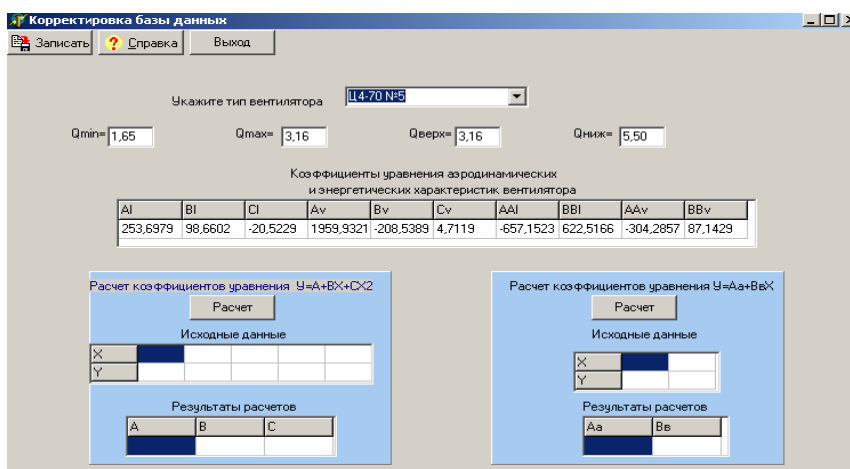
Корректировка базы данных

Записать | Справка | Выход

Укажите тип вентилятора Ц4-70 №5

Qmin= 1,65 Qmax= 3,16 Qверх= 3,16 Qниж= 5,50

Коэффициенты уравнения аэродинамических и энергетических характеристик вентилятора

| AI | BI | CI | Av | Bv | Cv | AAI | BBI | AAv | BBv |
|---|---|---|---|---|---|---|---|---|---|
| 253,6979 | 98,6602 | -20,5229 | 1959,9321 | -208,5389 | 4,7119 | -657,1523 | 622,5166 | -304,2857 | 87,1429 |

Расчет коэффициентов уравнения У=А+ВХ+СХ2

Расчет

Исходные данные

| X | | | | | |
|---|---|---|---|---|---|
| Y | | | | | |

Результаты расчетов

| A | B | C |
|---|---|---|
| | | |

Расчет коэффициентов уравнения У=Аа+ВвХ

Расчет

Исходные данные

| X | | |
|---|---|---|
| Y | | |

Результаты расчетов

| Аа | Вв |
|---|---|
| | |